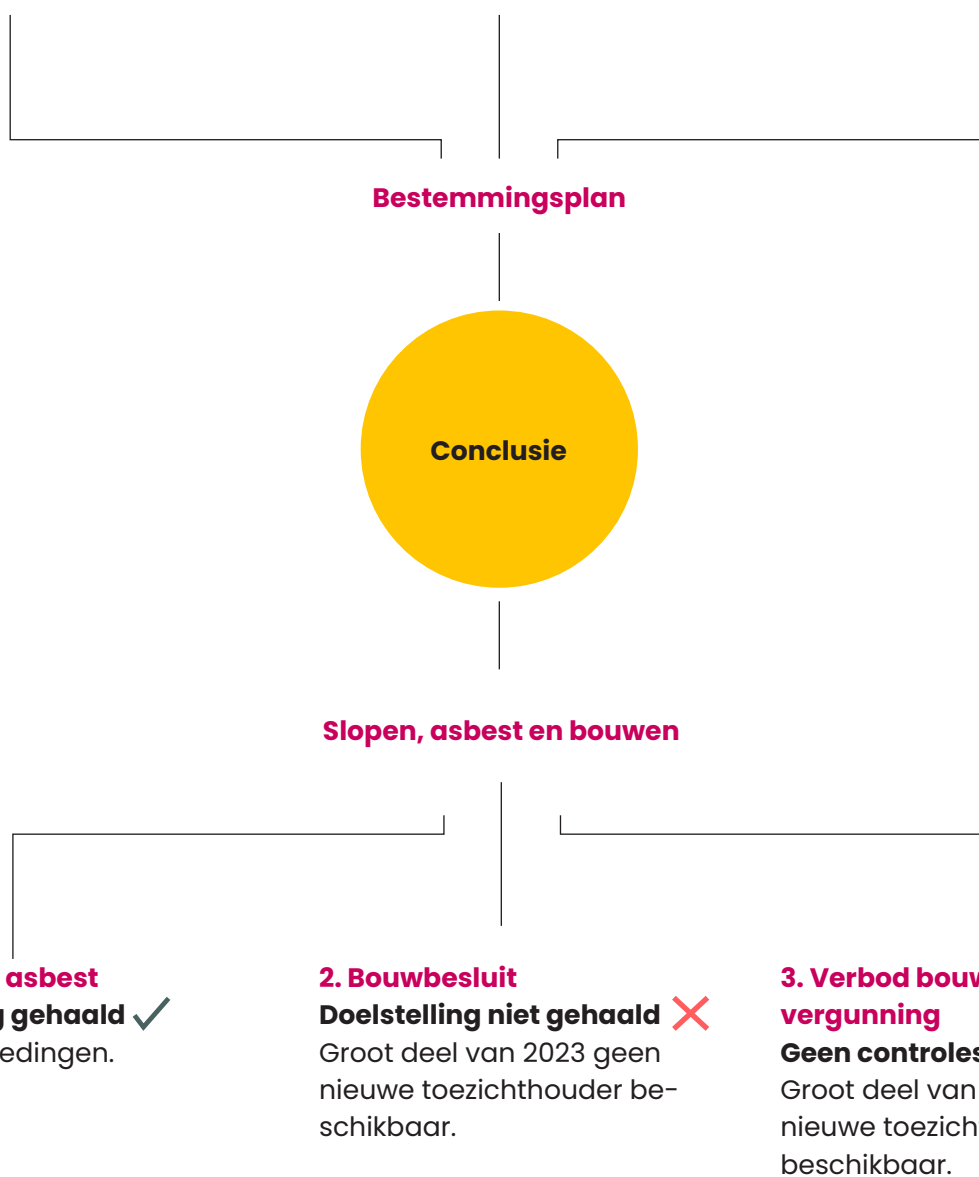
Bestemmingsplan

Conclusie

Slopen, asbest en bouwen

asbest
gehaald
edingen.

2. Bouwbesluit
Doelstelling niet gehaald
Groot deel van 2023 geen nieuwe toezichthouder beschikbaar.

3. Verbod bouw
vergunning
Geen controles
Groot deel van
nieuwe toezich
beschikbaar.